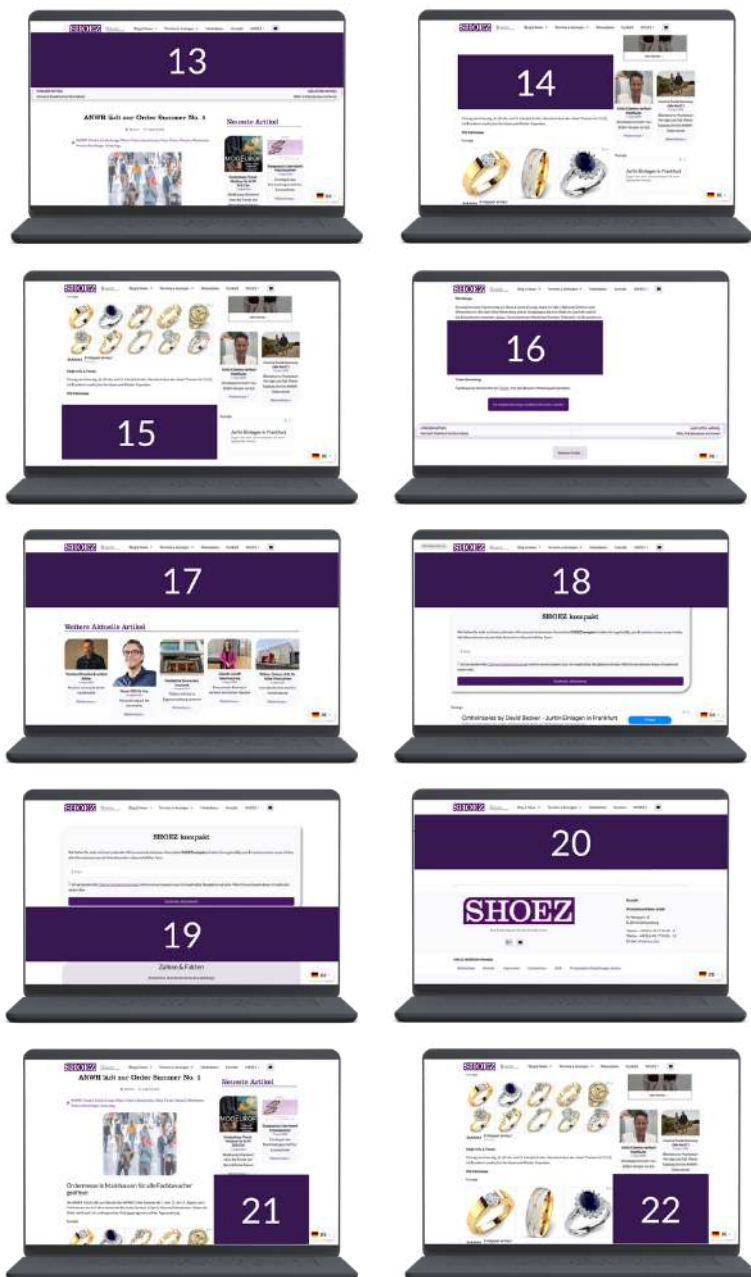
SHOEZ

13

ANWR fällt zur Order Nummer No. 1

Neueste Artikel

MODEUROP

SHOEZ

14

Juwelier Einlagen in Frankfurt

SHOEZ

15

Juwelier Einlagen in Frankfurt

SHOEZ

16

SHOEZ

17

Weitere Aktuelle Artikel

SHOEZ

18

SHOEZ kompakt

Ohrstecker by David Bauer - Juwelier Einlagen in Frankfurt

SHOEZ

SHOEZ kompakt

19

Zahlen & Fakten

SHOEZ

20

SHOEZ

SHOEZ

ANWR fällt zur Order Nummer No. 1

Neueste Artikel

MODEUROP

Ordermesse in Mühlhausen für alle Fachbesucher geöffnet

21

SHOEZ

22